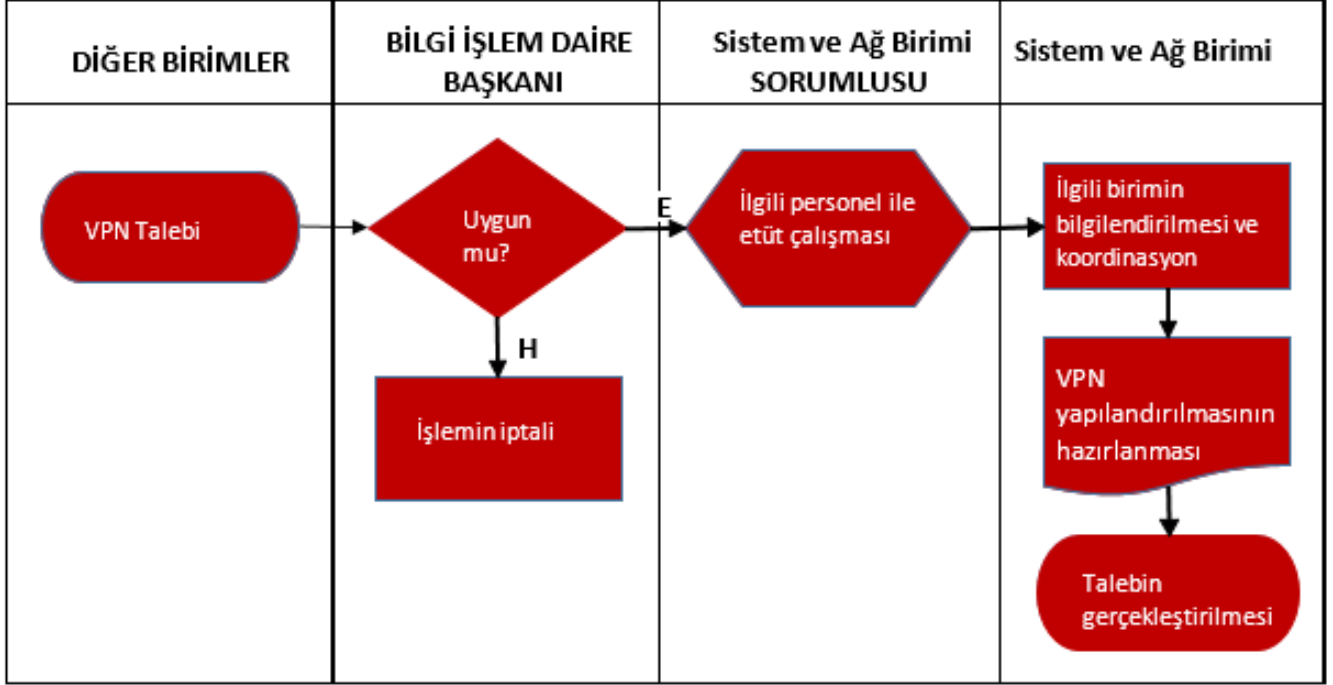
| DİĞER BİRİMLER | BİLGİ İŞLEM DAİRE BAŞKANI | Sistem ve Ağ Birimi SORUMLUSU | Sistem ve Ağ Birimi |
|---|---|---|---|
| VPN Talebi | Uygun mu? | İlgili personel ile etüt çalışması | İlgili birimin bilgilendirilmesi ve koordinasyon |

E

H

İşlemin iptali

VPN yapılandırılmasının hazırlanması

Talebin gerçekleştirilmesi